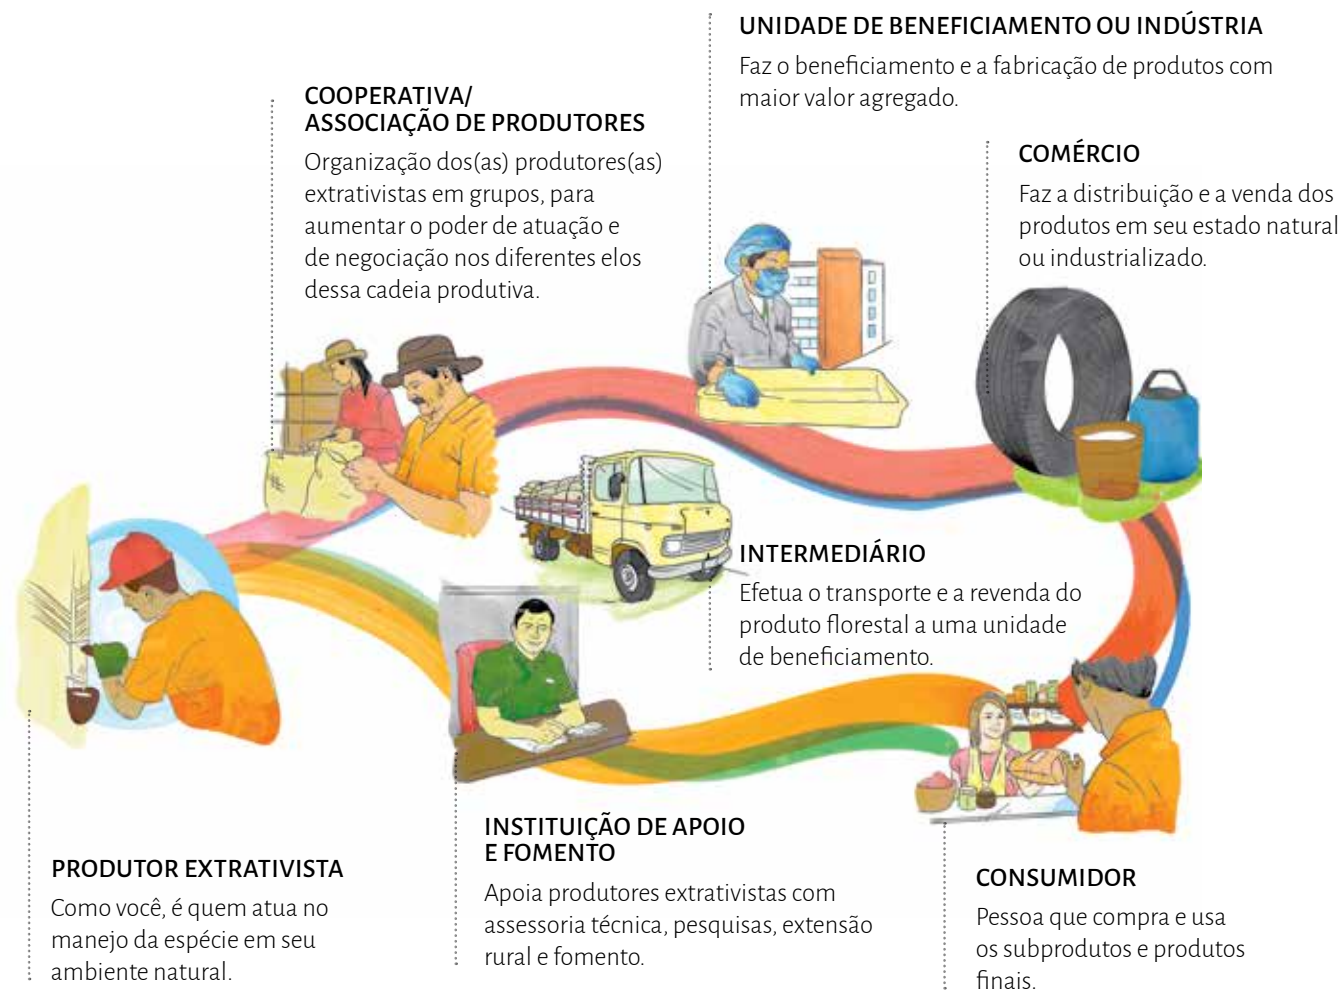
UNIDADE DE BENEFICIAMENTO OU INDÚSTRIA
Faz o beneficiamento e a fabricação de produtos com maior valor agregado.

COOPERATIVA/ ASSOCIAÇÃO DE PRODUTORES
Organização dos(as) produtores(as) extrativistas em grupos, para aumentar o poder de atuação e de negociação nos diferentes elos dessa cadeia produtiva.

COMÉRCIO
Faz a distribuição e a venda dos produtos em seu estado natural ou industrializado.

INTERMEDIÁRIO
Efetua o transporte e a revenda do produto florestal a uma unidade de beneficiamento.

INSTITUIÇÃO DE APOIO E FOMENTO
Apoia produtores extrativistas com assessoria técnica, pesquisas, extensão rural e fomento.

PRODUTOR EXTRATIVISTA
Como você, é quem atua no manejo da espécie em seu ambiente natural.

CONSUMIDOR
Pessoa que compra e usa os subprodutos e produtos finais.